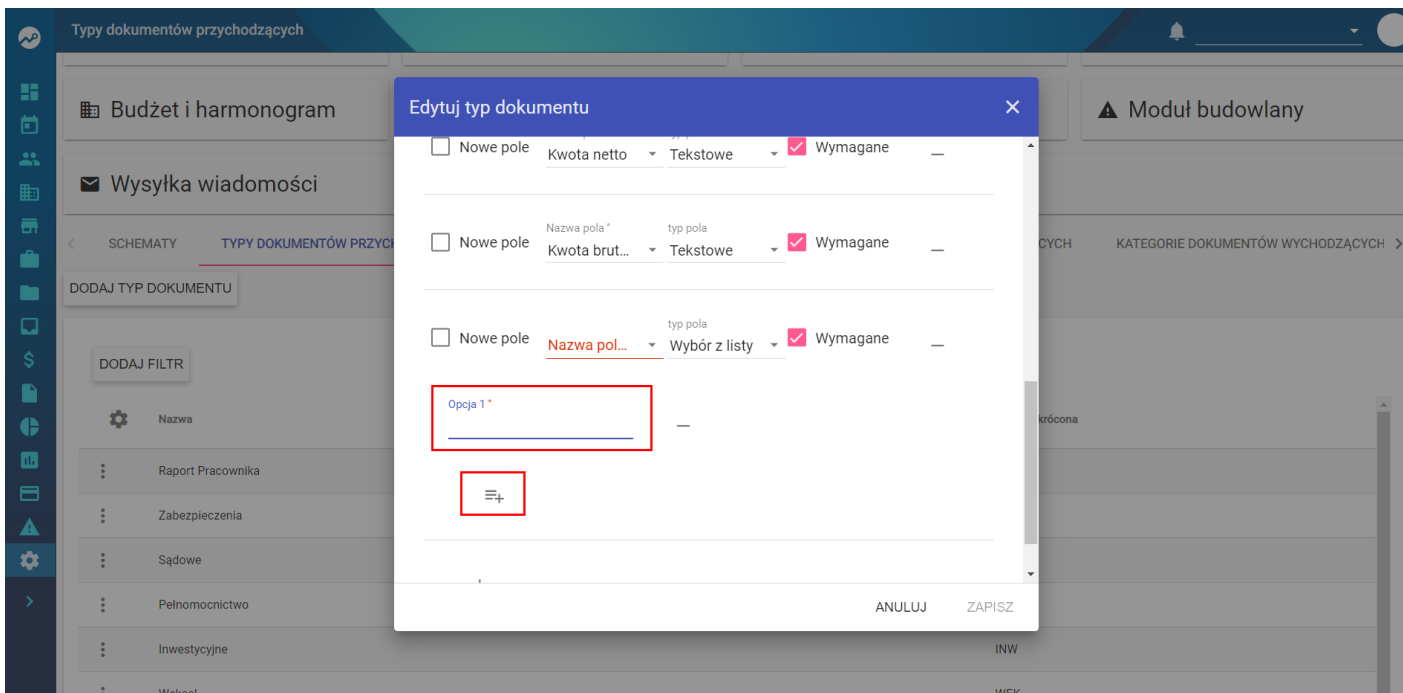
Typy dokumentów przychodzących

Budżet i harmonogram

Moduł budowlany

Wysyłka wiadomości

SCHEMATY
TYPY DOKUMENTÓW PRZYCH
CYCH
KATEGORIE DOKUMENTÓW WYCHODZĄCYCH

DODAJ TYP DOKUMENTU

DODAJ FILTR

Nazwa
krócona

Raport Pracownika
Zabezpieczenia
Sądowe
Pełnomocnictwo
Inwestycyjne
INW
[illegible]
WEK

Edytuj typ dokumentu

Nowe pole
Kwota netto
Tekstowe
Wymagane

Nowe pole
Nazwa pola *
Kwota brut...
typ pola
Tekstowe
Wymagane

Nowe pole
Nazwa pol...
typ pola
Wybór z listy
Wymagane

Opcja 1 *

ANULUJ
ZAPISZ